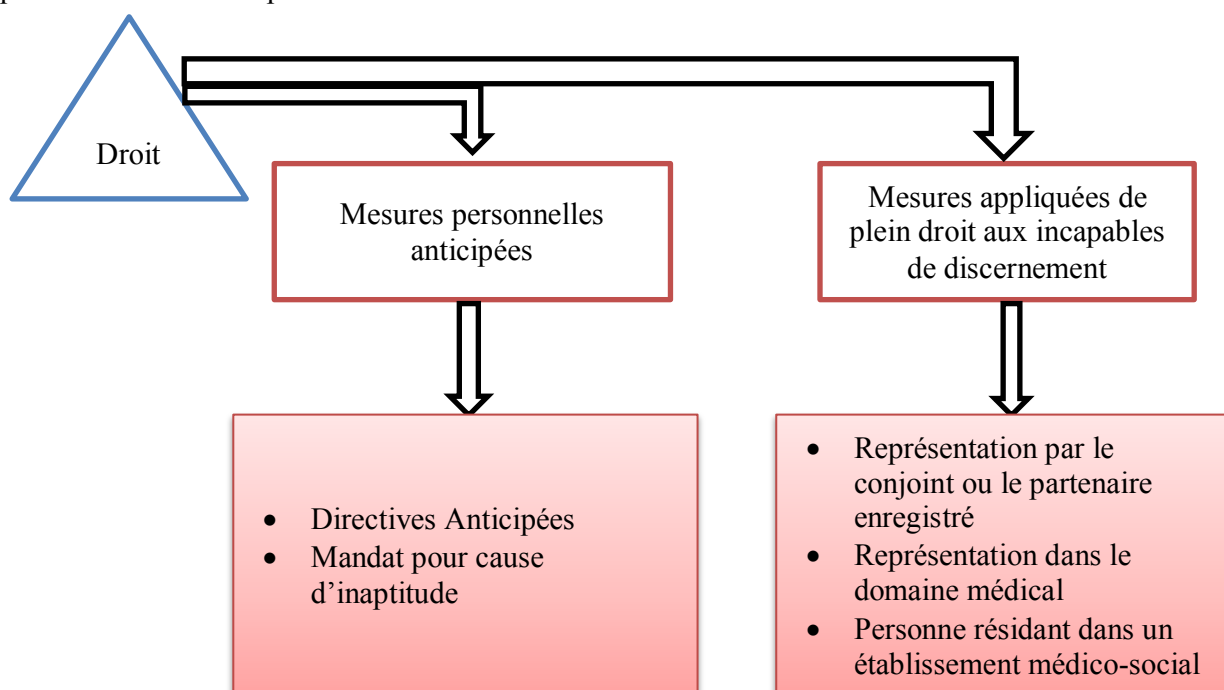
Droit

Mesures personnelles anticipées

Mesures appliquées de plein droit aux incapables de discernement

- Directives Anticipées
- Mandat pour cause d’inaptitude

- Représentation par le conjoint ou le partenaire enregistré
- Représentation dans le domaine médical
- Personne résidant dans un établissement médico-social